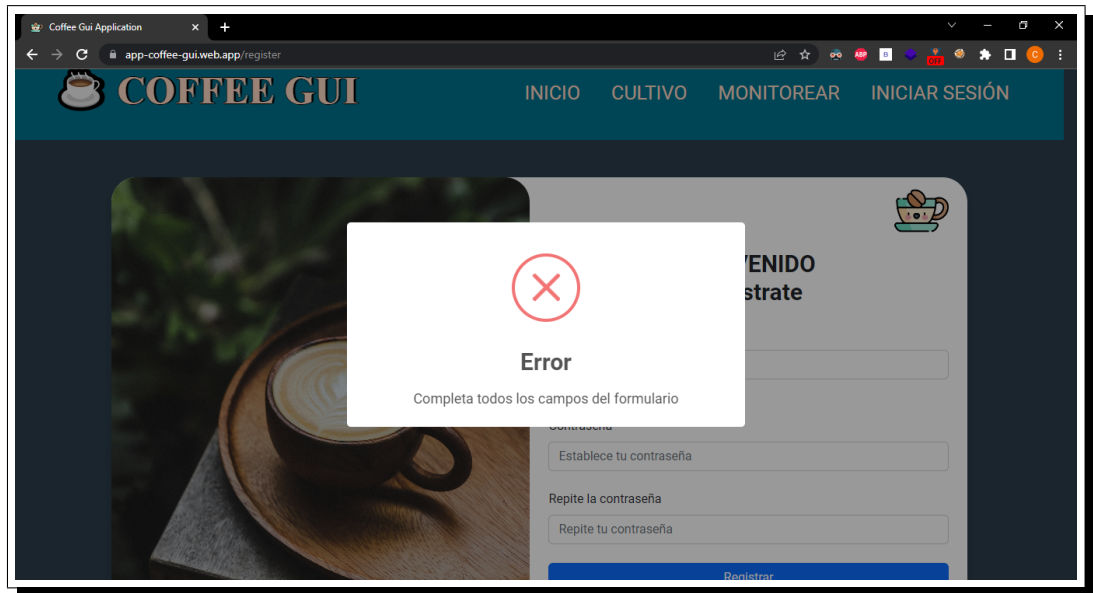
Coffee Gui Application

app-coffee-gui.web.app/register

ABP

B

OFF

C

COFFEE GUI

INICIO CULTIVO MONITOREAR INICIAR SESIÓN

VENIDO
strate

Error

Completa todos los campos del formulario

Contraseña

Establece tu contraseña

Repite la contraseña

Repite tu contraseña

Registrar